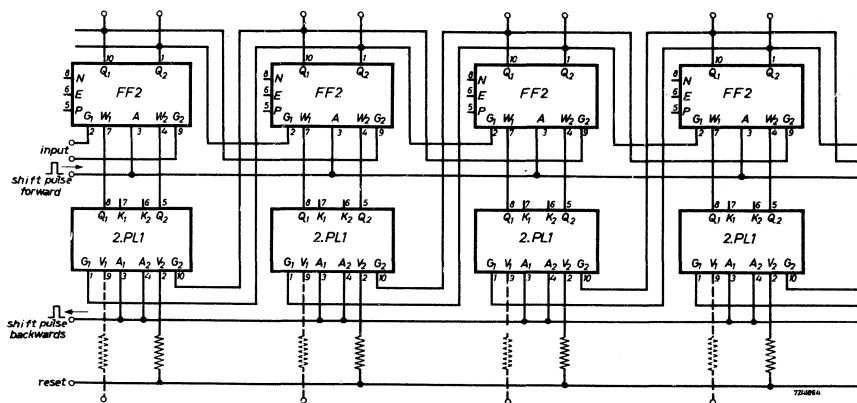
10 1
$Q_1$ $Q_2$
8 N
6 E
5 P
FF2
$G_1$ $W_1$ A $W_2$ $G_2$
2 7 3 4 9

10 1
$Q_1$ $Q_2$
8 N
6 E
5 P
FF2
$G_1$ $W_1$ A $W_2$ $G_2$
2 7 3 4 9

10 1
$Q_1$ $Q_2$
8 N
6 E
5 P
FF2
$G_1$ $W_1$ A $W_2$ $G_2$
2 7 3 4 9

10 1
$Q_1$ $Q_2$
8 N
6 E
5 P
FF2
$G_1$ $W_1$ A $W_2$ $G_2$
2 7 3 4 9

input
shift pulse forward

8 17 16 5
$Q_1$ $K_1$ $K_2$ $Q_2$
2.PL1
$G_1$ $V_1$ $A_1$ $A_2$ $V_2$ $G_2$
1 9 3 4 2 10

8 17 16 5
$Q_1$ $K_1$ $K_2$ $Q_2$
2.PL1
$G_1$ $V_1$ $A_1$ $A_2$ $V_2$ $G_2$
1 9 3 4 2 10

8 17 16 5
$Q_1$ $K_1$ $K_2$ $Q_2$
2.PL1
$G_1$ $V_1$ $A_1$ $A_2$ $V_2$ $G_2$
1 9 3 4 2 10

8 17 16 5
$Q_1$ $K_1$ $K_2$ $Q_2$
2.PL1
$G_1$ $V_1$ $A_1$ $A_2$ $V_2$ $G_2$
1 9 3 4 2 10

shift pulse backwards

reset

7Z14864